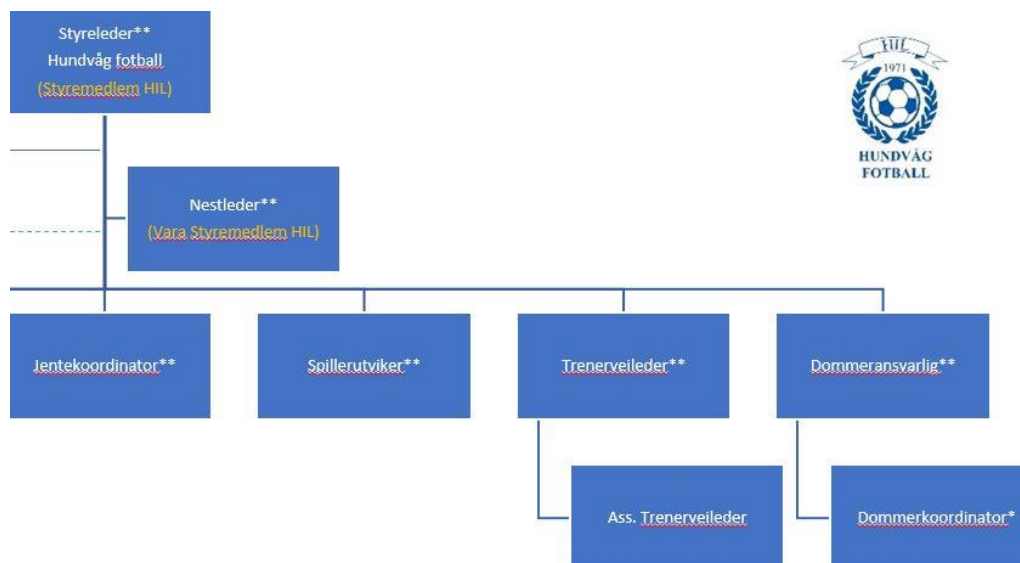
Styreleder**
Hundvåg fotball
(Styremedlem HIL)

HIL
1971
HUNDVÅG
FOTBALL

Nestleder**
(Vara Styremedlem HIL)

Jentekoordinator**

Spillerutviker**

Trenerveileder**

Dommeransvarlig**

Ass. Trenerveileder

Dommerkoordinator*